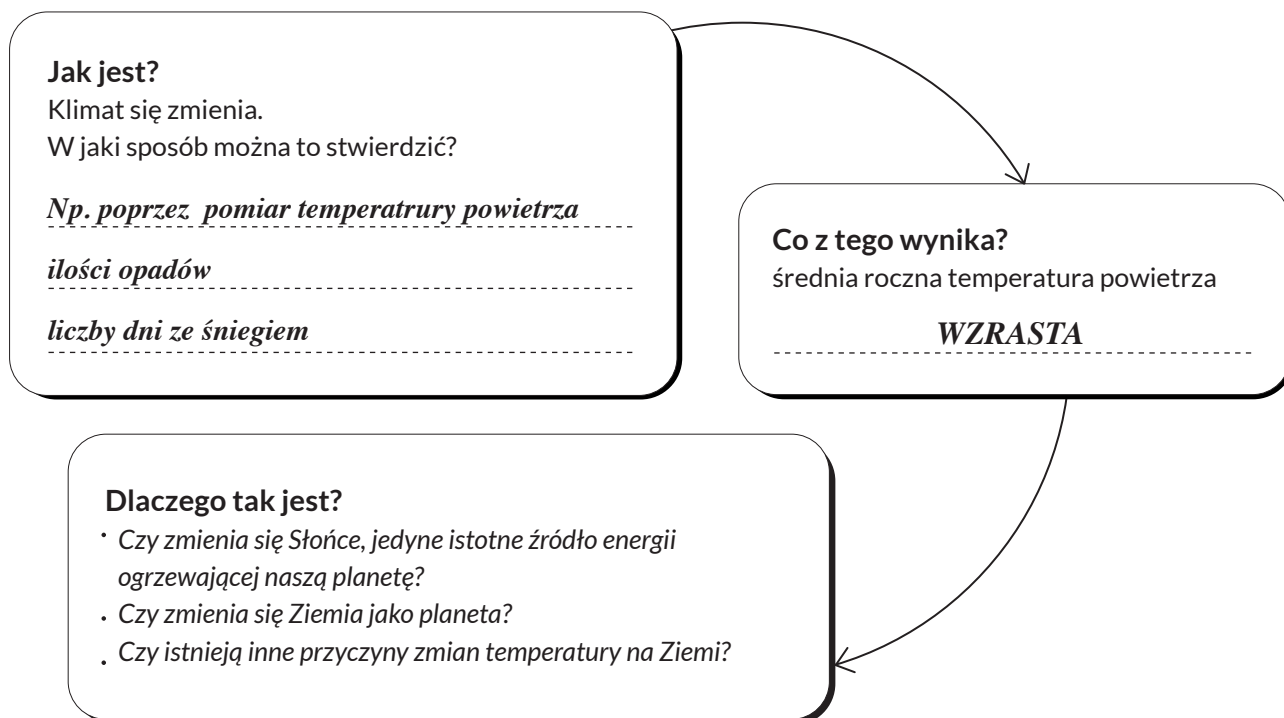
**Jak jest?**
Klimat się zmienia.
W jaki sposób można to stwierdzić?

*Np. poprzez  pomiar temperatrury powietrza*

*ilości opadów*

*liczby dni ze śniegiem*

**Co z tego wynika?**
średnia roczna temperatura powietrza

*WZRASTA*

**Dlaczego tak jest?**

- *Czy zmienia się Słońce, jedyne istotne źródło energii ogrzewającej naszą planetę?*
- *Czy zmienia się Ziemia jako planeta?*
- *Czy istnieją inne przyczyny zmian temperatury na Ziemi?*